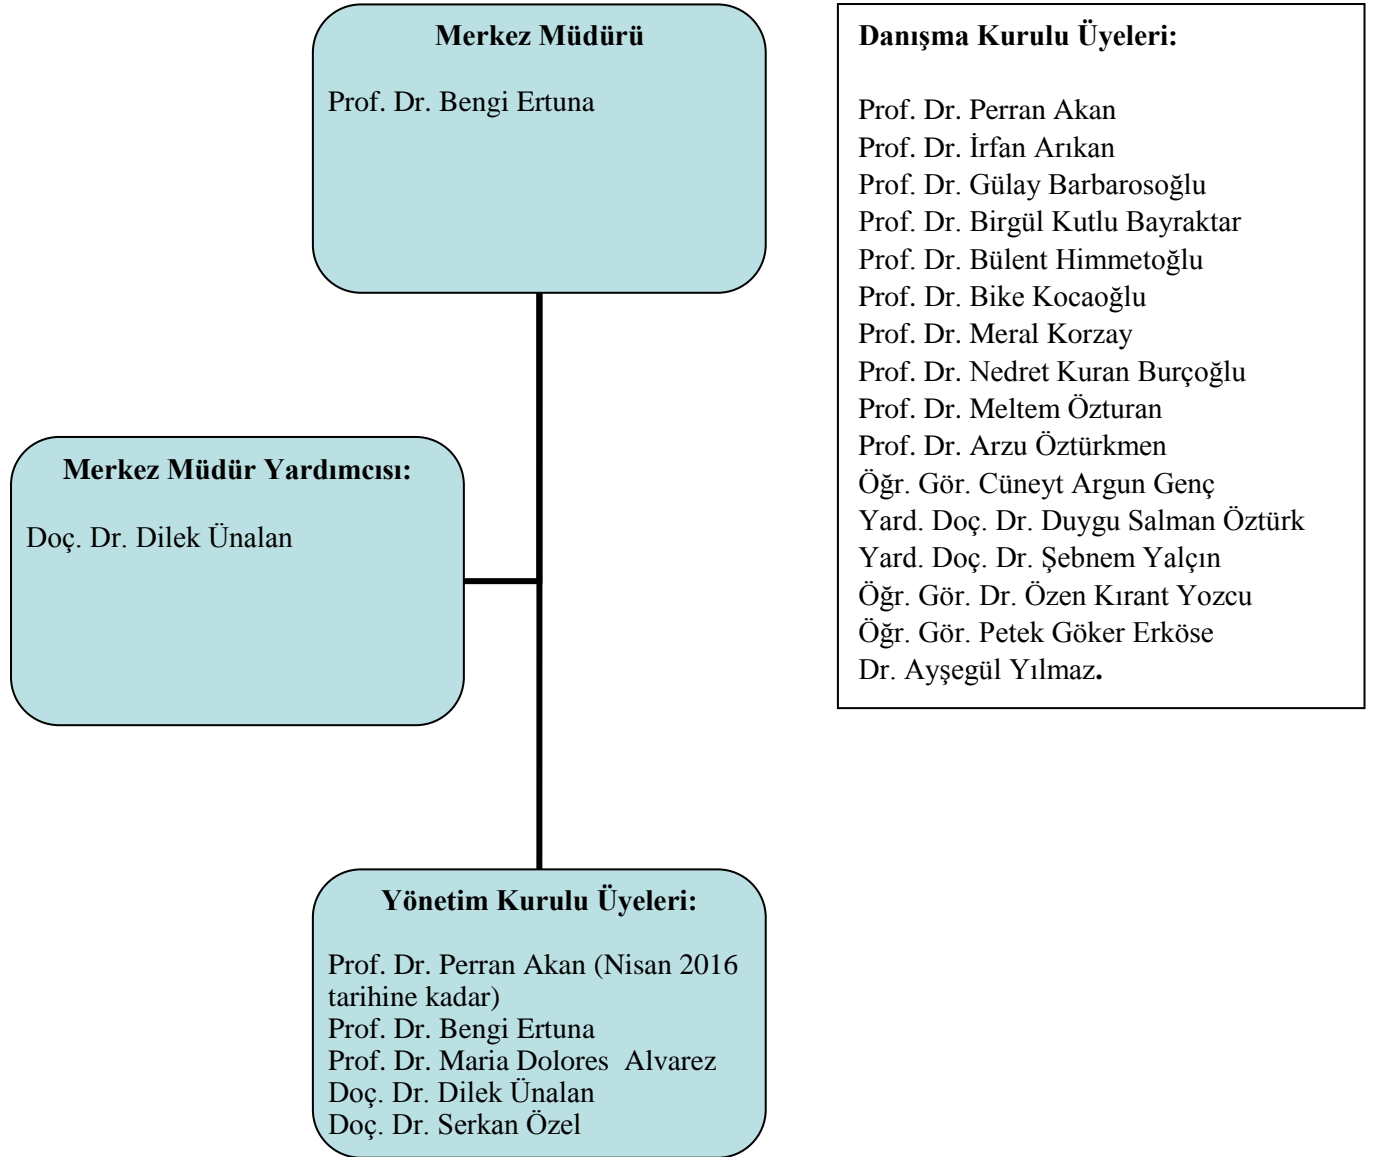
Merkez Müdürü

Prof. Dr. Bengi Ertuna

Danışma Kurulu Üyeleri:

Prof. Dr. Perran Akan
Prof. Dr. İrfan Arıkan
Prof. Dr. Gülay Barbarosoğlu
Prof. Dr. Birgül Kutlu Bayraktar
Prof. Dr. Bülent Himmetoğlu
Prof. Dr. Bike Kocaoğlu
Prof. Dr. Meral Korzay
Prof. Dr. Nedret Kuran Burçoğlu
Prof. Dr. Meltem Özturan
Prof. Dr. Arzu Öztürkmen
Öğr. Gör. Cüneyt Argun Genç
Yard. Doç. Dr. Duygu Salman Öztürk
Yard. Doç. Dr. Şebnem Yalçın
Öğr. Gör. Dr. Özen Kırant Yozcu
Öğr. Gör. Petek Göker Erköse
Dr. Ayşegül Yılmaz.

Merkez Müdür Yardımcısı:

Doç. Dr. Dilek Ünalan

Yönetim Kurulu Üyeleri:

Prof. Dr. Perran Akan (Nisan 2016 tarihine kadar)
Prof. Dr. Bengi Ertuna
Prof. Dr. Maria Dolores Alvarez
Doç. Dr. Dilek Ünalan
Doç. Dr. Serkan Özel